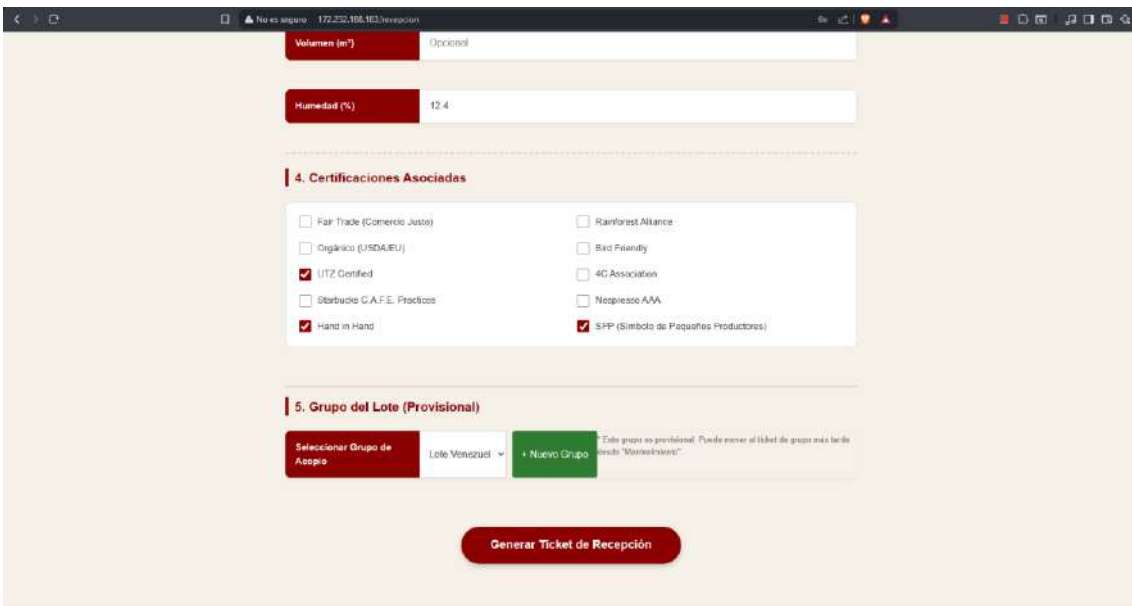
No es seguro 172.232.186.163/recepcion

Volumen (m³)
Opcional

Humedad (%)
12.4

4. Certificaciones Asociadas

Fair Trade (Comercio Justo)
Rainforest Alliance
Orgánico (USDA/EU)
Bird Friendly
UTZ Certified
4C Association
Starbucks C.A.F.E. Practices
Nespresso AAA
Hand in Hand
SPP (Símbolo de Pequeños Productores)

5. Grupo del Lote (Provisional)

Seleccionar Grupo de Acopio
Lote Venezuel
+ Nuevo Grupo
* Este grupo es provisional. Puede mover el ticket de grupo más tarde desde "Mantenimiento".

Generar Ticket de Recepción